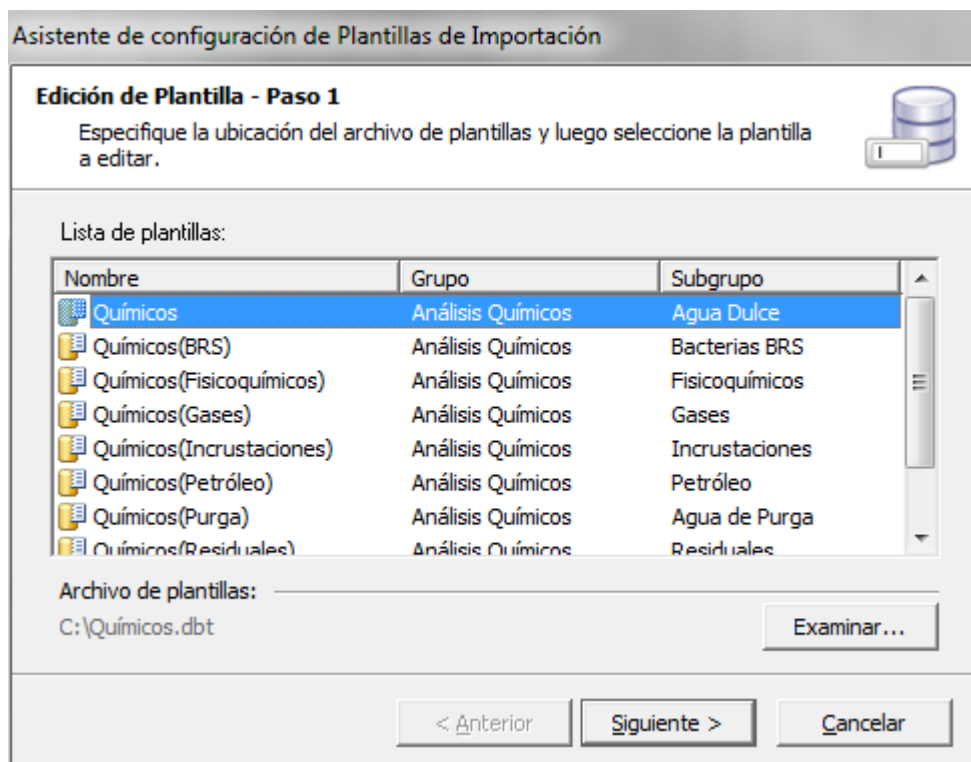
Asistente de configuración de Plantillas de Importación

Edición de Plantilla - Paso 1

Especifique la ubicación del archivo de plantillas y luego seleccione la plantilla a editar.

Lista de plantillas:

| Nombre | Grupo | Subgrupo |
|---|---|---|
| Químicos | Análisis Químicos | Agua Dulce |
| Químicos(BRS) | Análisis Químicos | Bacterias BRS |
| Químicos(Fisicoquímicos) | Análisis Químicos | Fisicoquímicos |
| Químicos(Gases) | Análisis Químicos | Gases |
| Químicos(Incrustaciones) | Análisis Químicos | Incrustaciones |
| Químicos(Petróleo) | Análisis Químicos | Petróleo |
| Químicos(Purga) | Análisis Químicos | Agua de Purga |
| Químicos(Residuales) | Análisis Químicos | Residuales |

Archivo de plantillas:

C:\Químicos.dbt

Examinar...

< Anterior

Siguiente >

Cancelar